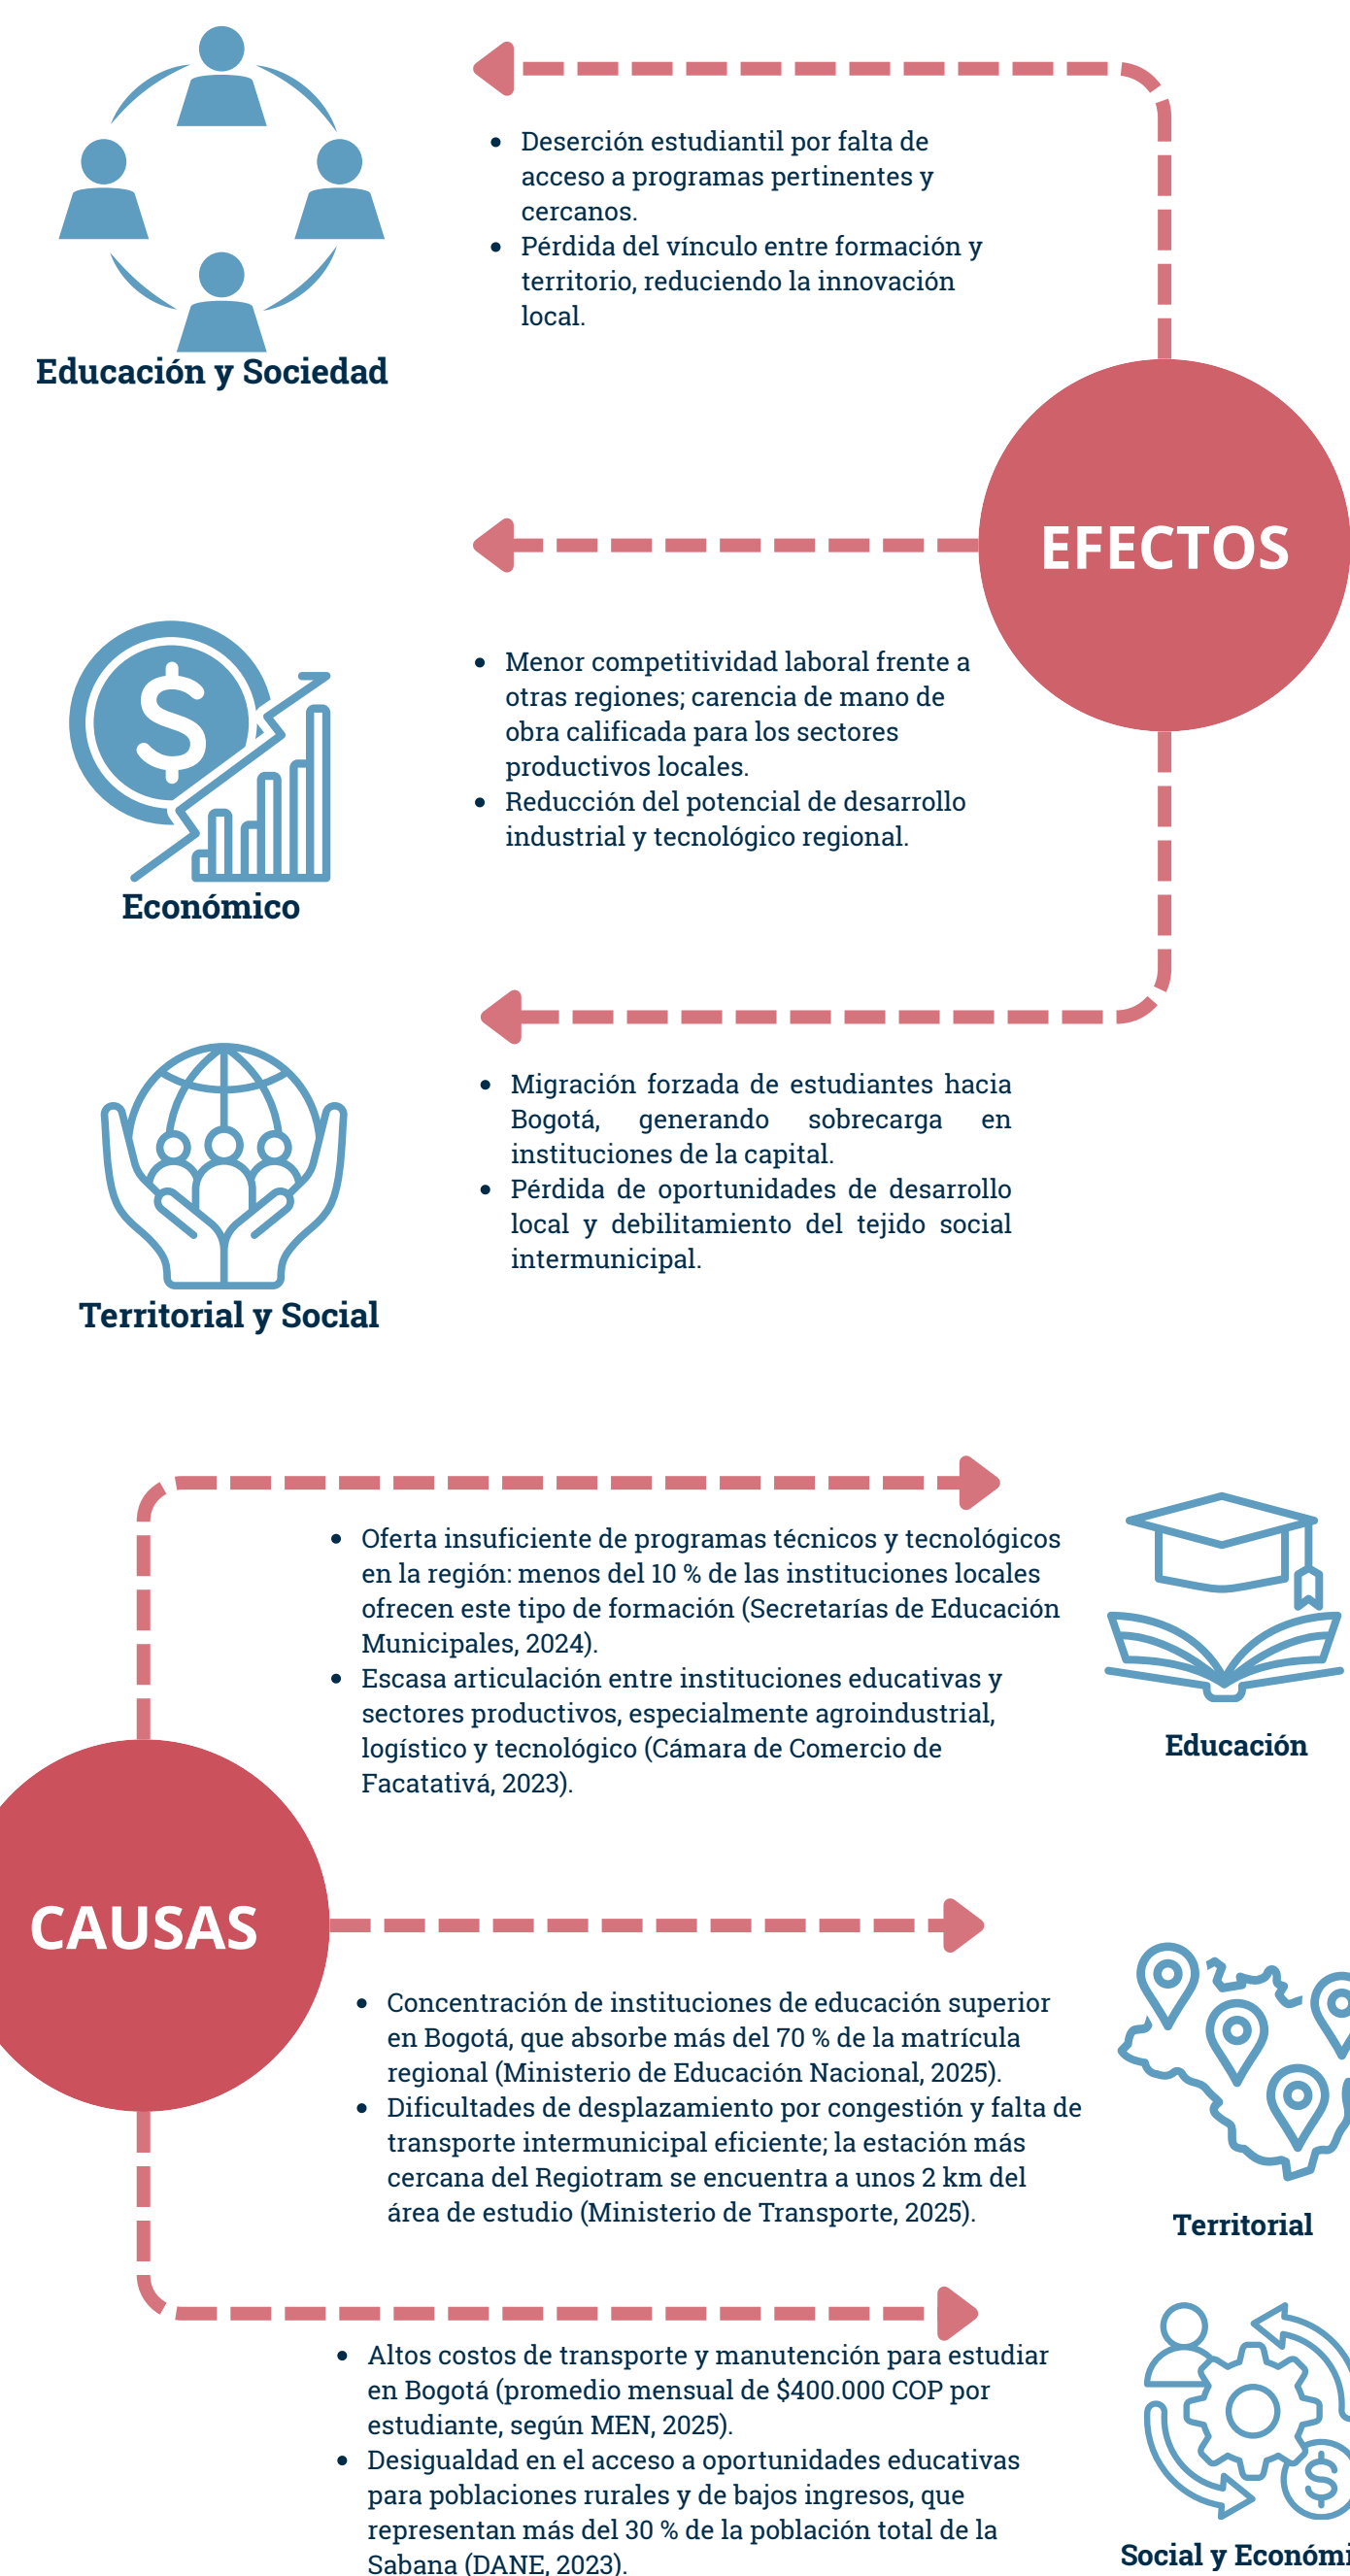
Educación y Sociedad

- Deserción estudiantil por falta de acceso a programas pertinentes y cercanos.
- Pérdida del vínculo entre formación y territorio, reduciendo la innovación local.

EFECTOS

Económico

- Menor competitividad laboral frente a otras regiones; carencia de mano de obra calificada para los sectores productivos locales.
- Reducción del potencial de desarrollo industrial y tecnológico regional.

Territorial y Social

- Migración forzada de estudiantes hacia Bogotá, generando sobrecarga en instituciones de la capital.
- Pérdida de oportunidades de desarrollo local y debilitamiento del tejido social intermunicipal.

- Oferta insuficiente de programas técnicos y tecnológicos en la región: menos del 10 % de las instituciones locales ofrecen este tipo de formación (Secretarías de Educación Municipales, 2024).
- Escasa articulación entre instituciones educativas y sectores productivos, especialmente agroindustrial, logístico y tecnológico (Cámara de Comercio de Facatativá, 2023).

Educación

CAUSAS

- Concentración de instituciones de educación superior en Bogotá, que absorbe más del 70 % de la matrícula regional (Ministerio de Educación Nacional, 2025).
- Dificultades de desplazamiento por congestión y falta de transporte intermunicipal eficiente; la estación más cercana del Regiotram se encuentra a unos 2 km del área de estudio (Ministerio de Transporte, 2025).

Territorial

- Altos costos de transporte y manutención para estudiar en Bogotá (promedio mensual de $400.000 COP por estudiante, según MEN, 2025).
- Desigualdad en el acceso a oportunidades educativas para poblaciones rurales y de bajos ingresos, que representan más del 30 % de la población total de la Sabana (DANE, 2023).

Social y Económi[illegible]